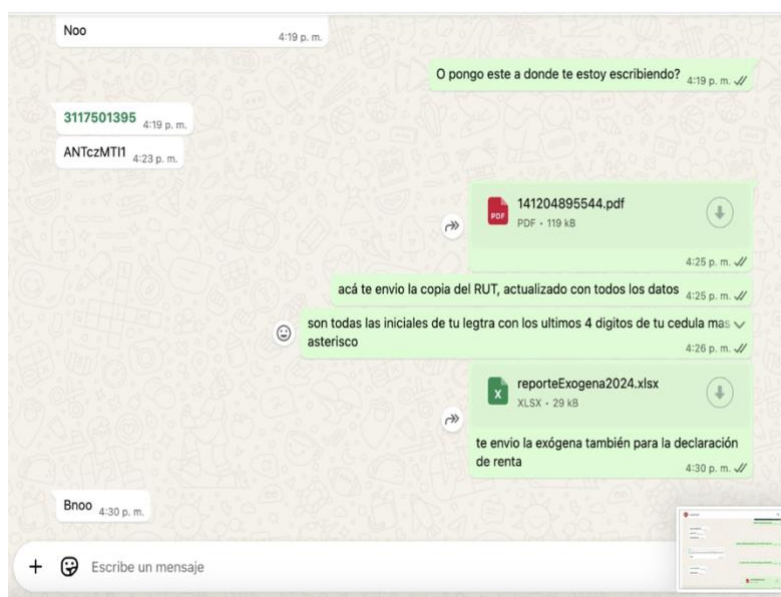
Noo 4:19 p. m.

O pongo este a donde te estoy escribiendo? 4:19 p. m.

3117501395 4:19 p. m.

ANTczMTI1 4:23 p. m.

PDF
141204895544.pdf
PDF • 119 kB
4:25 p. m.

acá te envio la copia del RUT, actualizado con todos los datos 4:25 p. m.

son todas las iniciales de tu legtra con los ultimos 4 digitos de tu cedula mas asterisco
4:26 p. m.

X
reporteExogena2024.xlsx
XLSX • 29 kB
te envio la exógena también para la declaración de renta
4:30 p. m.

Bnoo 4:30 p. m.

+ Escribe un mensaje